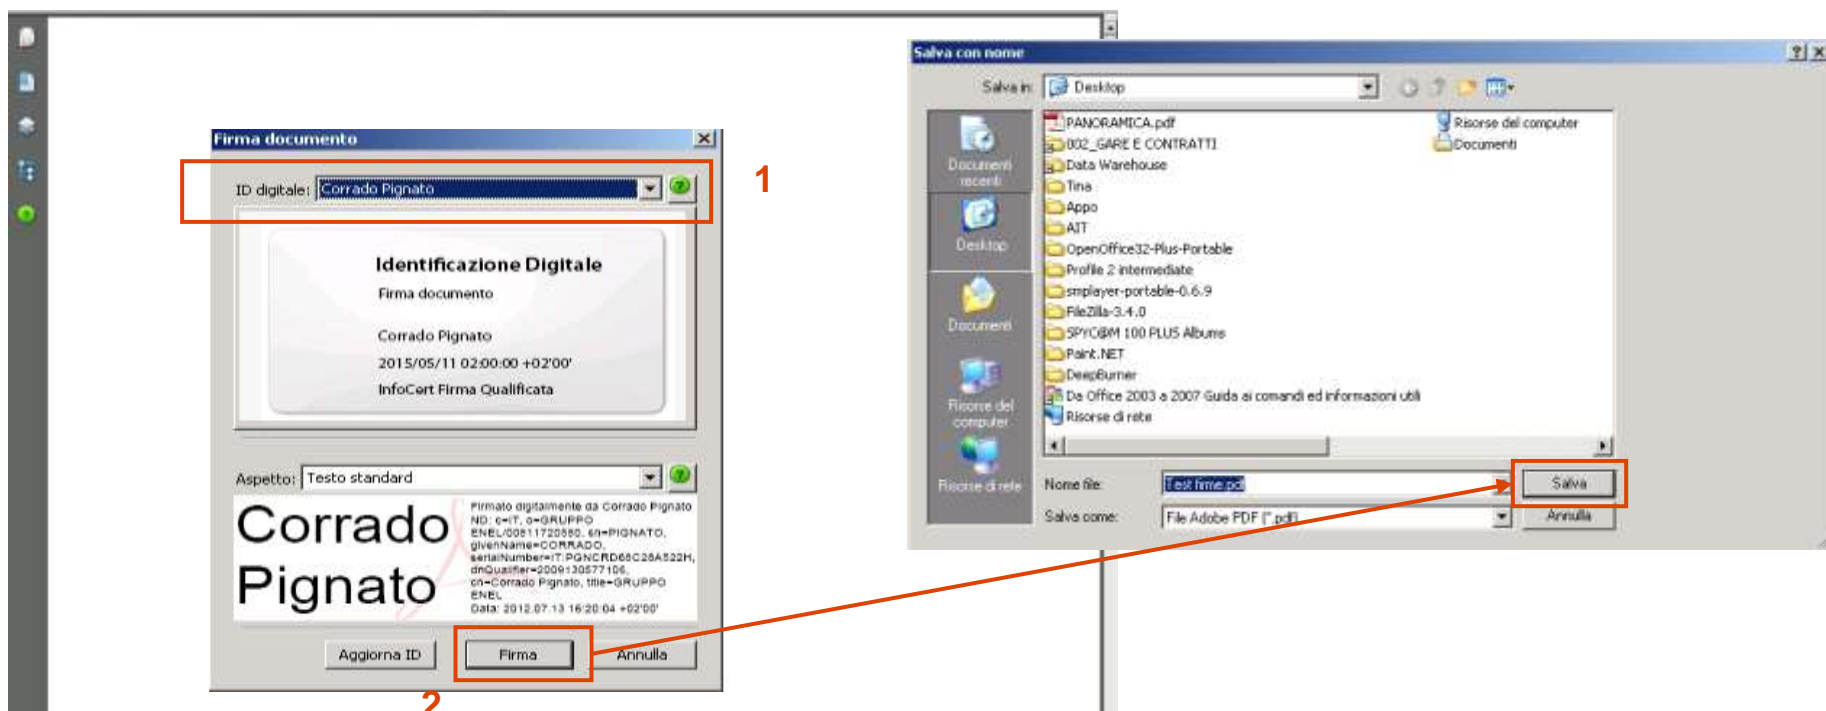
Firma documento

ID digitale: Corrado Pignato

1

Identificazione Digitale

Firma documento

Corrado Pignato

2015/05/11 02:00:00 +02'00'

InfoCert Firma Qualificata

Aspetto: Testo standard

Corrado Pignato

Firmato digitalmente da Corrado Pignato ND: c=IT, o=GRUPPO ENEL/00811720580, cn=PIGNATO, givenName=CORRADO, serialNumber=IT:PGNCRD68C28A522H, dnQualifier=2009130577106, cn=Corrado Pignato, title=GRUPPO ENEL Data: 2012.07.13 16:20:04 +02'00'

Aggiorna ID

Firma

Annulla

2

Salva con nome

Salva in: Desktop

Documenti recenti

Desktop

Documenti

Risorse del computer

Risorse di rete

PANORAMICA.pdf
002_GARE E CONTRATTI
Data Warehouse
Tina
Appo
AIT
OpenOffice32-Plus-Portable
Profile 2 intermediate
smplayer-portable-0.6.9
FileZilla-3.4.0
SPYC@M 100 PLUS Albums
Paint.NET
DeepBurner
Da Office 2003 a 2007 Guida ai comandi ed informazioni utili
Risorse di rete
Risorse del computer
Documenti

Nome file: Test firme.pdf

Salva

Salva come: File Adobe PDF (*.pdf)

Annulla